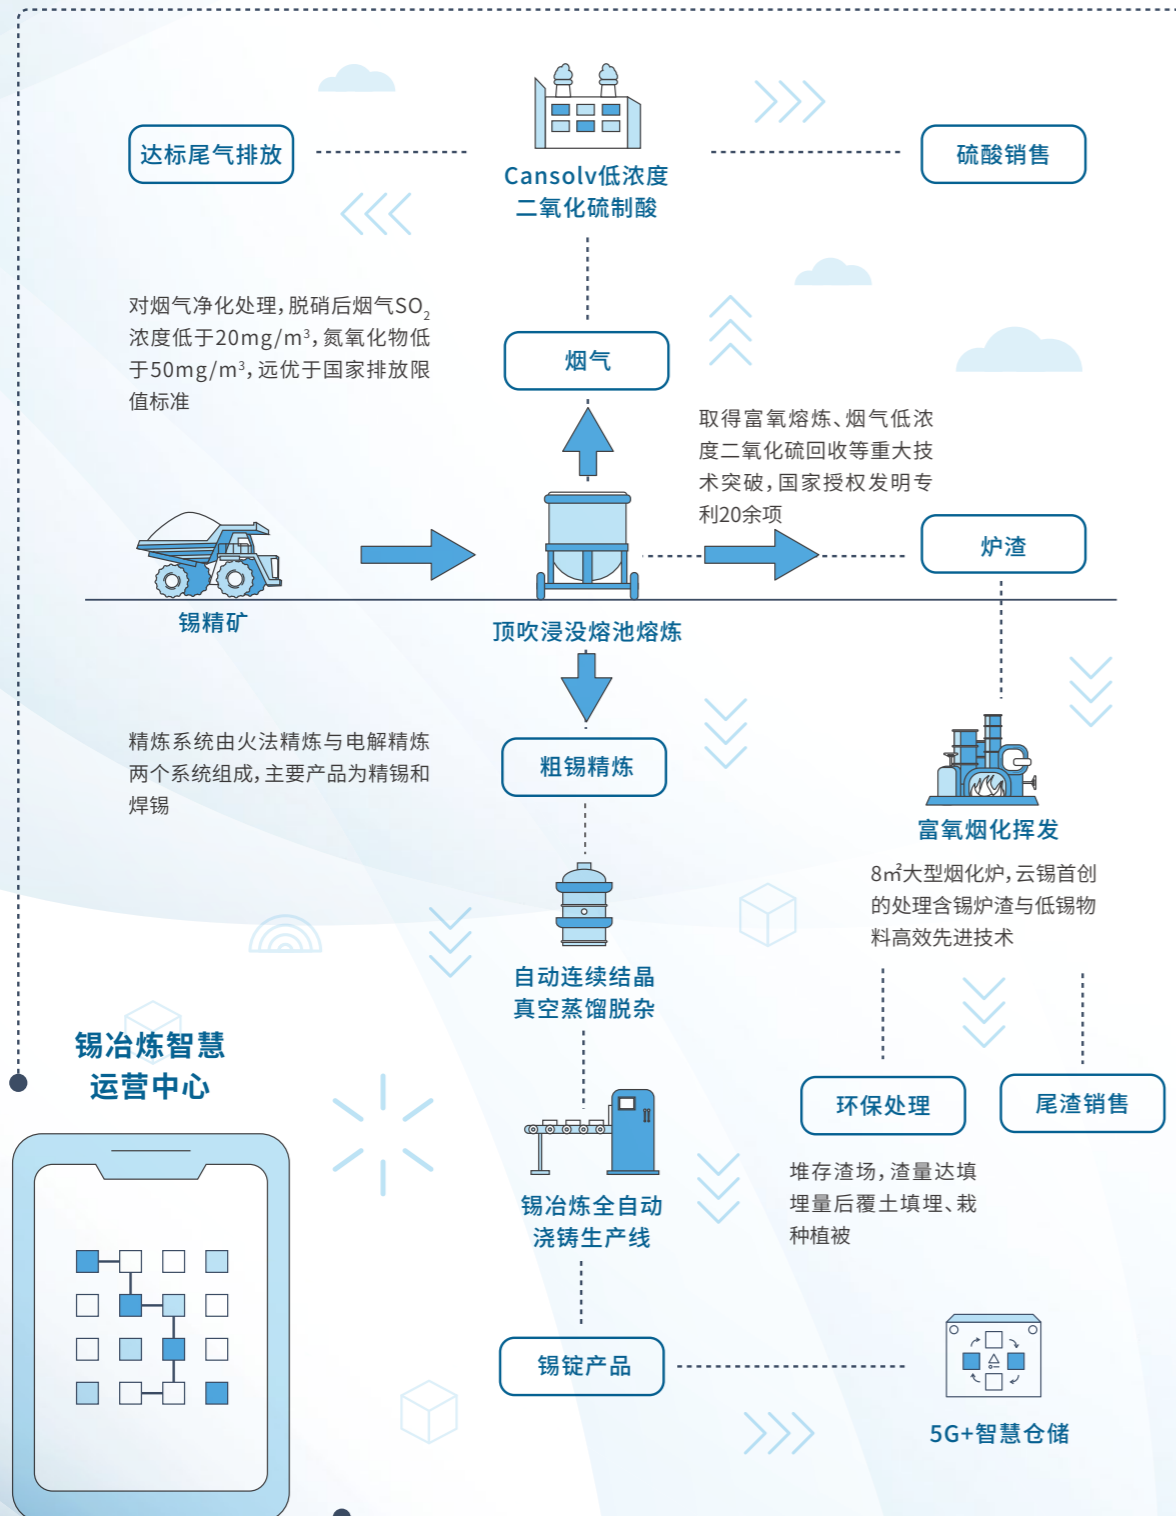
达标尾气排放

Cansolv低浓度二氧化硫制酸

硫酸销售

对烟气净化处理，脱硝后烟气$SO_2$浓度低于$20mg/m^3$，氮氧化物低于$50mg/m^3$，远优于国家排放限值标准

烟气

取得富氧熔炼、烟气低浓度二氧化硫回收等重大技术突破，国家授权发明专利20余项

炉渣

锡精矿

顶吹浸没熔池熔炼

精炼系统由火法精炼与电解精炼两个系统组成，主要产品为精锡和焊锡

粗锡精炼

富氧烟化挥发

$8m^2$大型烟化炉，云锡首创的处理含锡炉渣与低锡物料高效先进技术

自动连续结晶真空蒸馏脱杂

锡冶炼智慧运营中心

环保处理

尾渣销售

锡冶炼全自动浇铸生产线

堆存渣场，渣量达填埋量后覆土填埋、栽种植被

锡锭产品

5G+智慧仓储